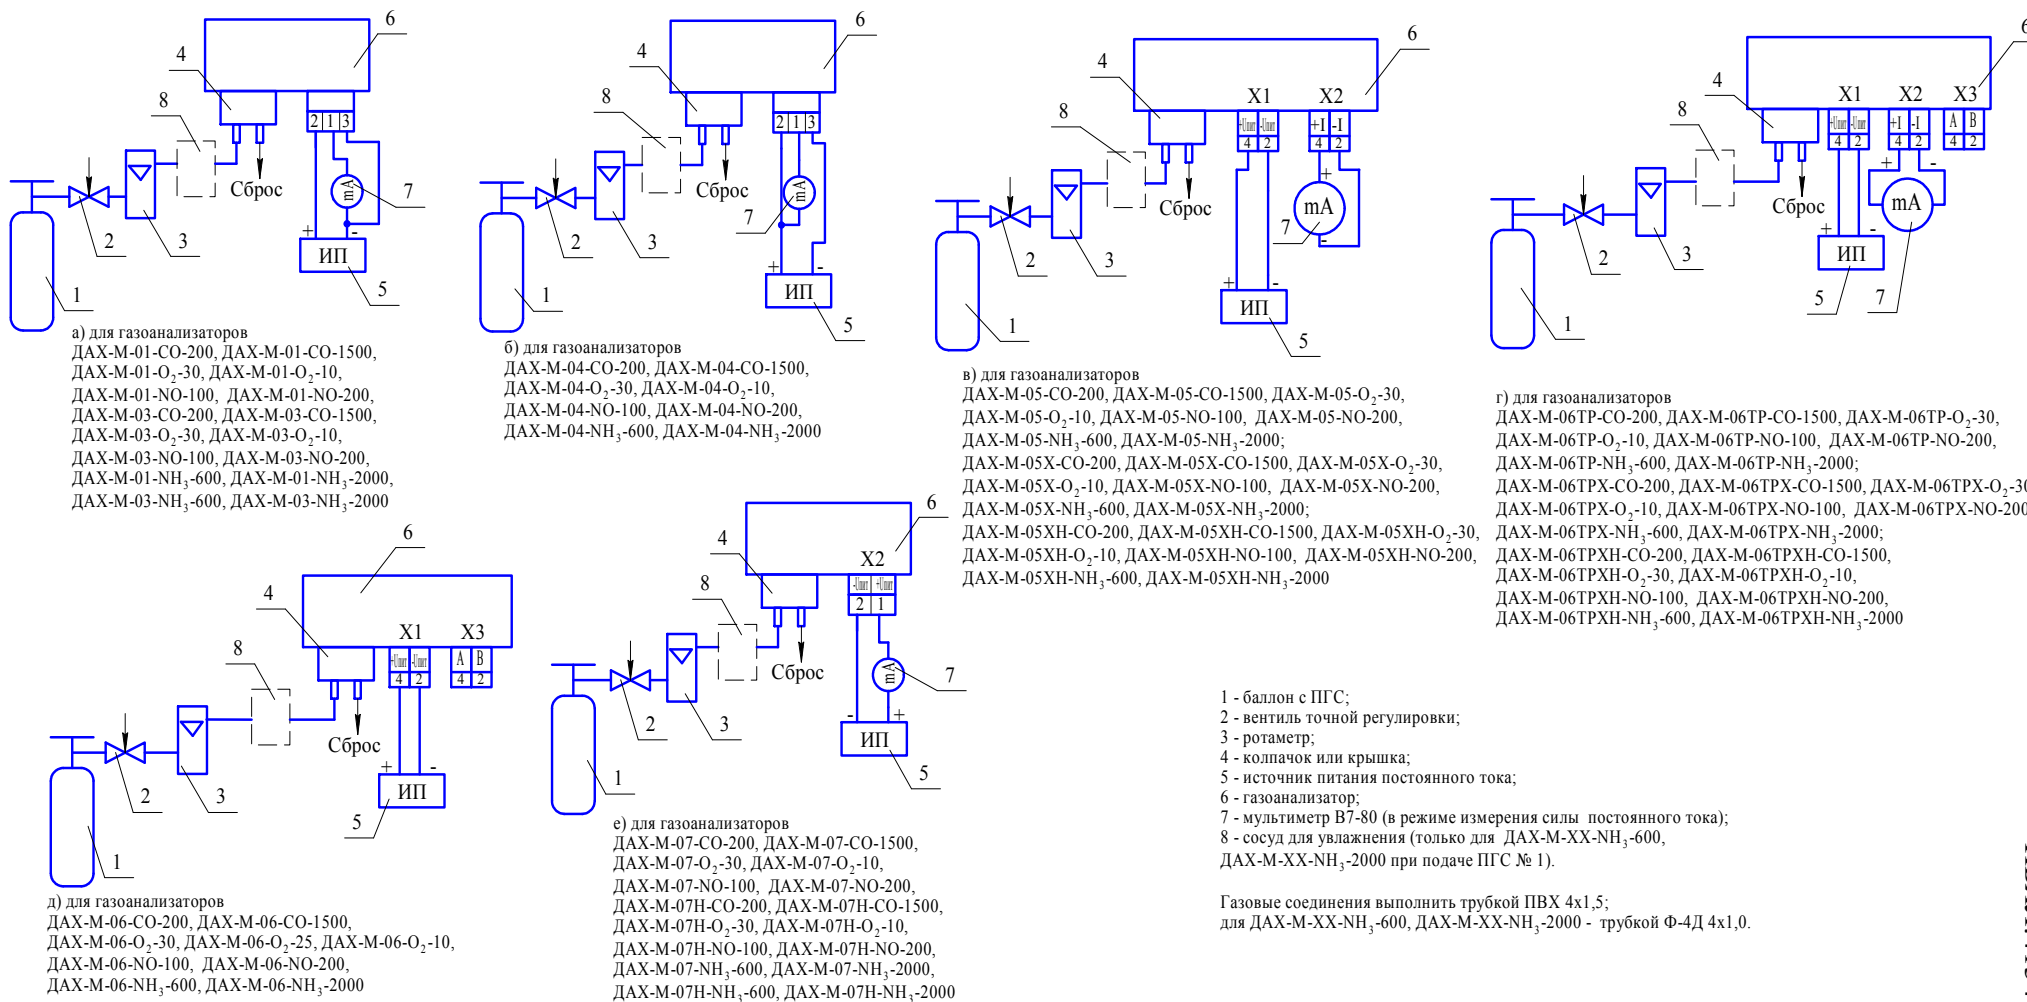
6
4
8
2 1 3
Сброс
mA
7
+ -
ИП
5
2
3
1

а) для газоанализаторов
ДАХ-М-01-CO-200, ДАХ-М-01-CO-1500,
ДАХ-М-01-$O_2$-30, ДАХ-М-01-$O_2$-10,
ДАХ-М-01-NO-100, ДАХ-М-01-NO-200,
ДАХ-М-03-CO-200, ДАХ-М-03-CO-1500,
ДАХ-М-03-$O_2$-30, ДАХ-М-03-$O_2$-10,
ДАХ-М-03-NO-100, ДАХ-М-03-NO-200,
ДАХ-М-01-$NH_3$-600, ДАХ-М-01-$NH_3$-2000,
ДАХ-М-03-$NH_3$-600, ДАХ-М-03-$NH_3$-2000

6
4
8
2 1 3
Сброс
mA
7
+ -
ИП
5
2
3
1

б) для газоанализаторов
ДАХ-М-04-CO-200, ДАХ-М-04-CO-1500,
ДАХ-М-04-$O_2$-30, ДАХ-М-04-$O_2$-10,
ДАХ-М-04-NO-100, ДАХ-М-04-NO-200,
ДАХ-М-04-$NH_3$-600, ДАХ-М-04-$NH_3$-2000

6
4
X1 X2
8
-Uпит +Uпит +I -I
4 2 4 2
Сброс
+
mA
7
-
+ -
ИП
5
2
3
1

в) для газоанализаторов
ДАХ-М-05-CO-200, ДАХ-М-05-CO-1500, ДАХ-М-05-$O_2$-30,
ДАХ-М-05-$O_2$-10, ДАХ-М-05-NO-100, ДАХ-М-05-NO-200,
ДАХ-М-05-$NH_3$-600, ДАХ-М-05-$NH_3$-2000;
ДАХ-М-05X-CO-200, ДАХ-М-05X-CO-1500, ДАХ-М-05X-$O_2$-30,
ДАХ-М-05X-$O_2$-10, ДАХ-М-05X-NO-100, ДАХ-М-05X-NO-200,
ДАХ-М-05X-$NH_3$-600, ДАХ-М-05X-$NH_3$-2000;
ДАХ-М-05XH-CO-200, ДАХ-М-05XH-CO-1500, ДАХ-М-05XH-$O_2$-30,
ДАХ-М-05XH-$O_2$-10, ДАХ-М-05XH-NO-100, ДАХ-М-05XH-NO-200,
ДАХ-М-05XH-$NH_3$-600, ДАХ-М-05XH-$NH_3$-2000

6
4
X1 X2 X3
8
-Uпит +Uпит +I -I A B
4 2 4 2 4 2
+ -
Сброс
mA
+ -
ИП
5
7
2
3
1

г) для газоанализаторов
ДАХ-М-06ТР-CO-200, ДАХ-М-06ТР-CO-1500, ДАХ-М-06ТР-$O_2$-30,
ДАХ-М-06ТР-$O_2$-10, ДАХ-М-06ТР-NO-100, ДАХ-М-06ТР-NO-200,
ДАХ-М-06ТР-$NH_3$-600, ДАХ-М-06ТР-$NH_3$-2000;
ДАХ-М-06ТРХ-CO-200, ДАХ-М-06ТРХ-CO-1500, ДАХ-М-06ТРХ-$O_2$-3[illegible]
ДАХ-М-06ТРХ-$O_2$-10, ДАХ-М-06ТРХ-NO-100, ДАХ-М-06ТРХ-NO-20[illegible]
ДАХ-М-06ТРХ-$NH_3$-600, ДАХ-М-06ТРХ-$NH_3$-2000;
ДАХ-М-06ТРХН-CO-200, ДАХ-М-06ТРХН-CO-1500,
ДАХ-М-06ТРХН-$O_2$-30, ДАХ-М-06ТРХН-$O_2$-10,
ДАХ-М-06ТРХН-NO-100, ДАХ-М-06ТРХН-NO-200,
ДАХ-М-06ТРХН-$NH_3$-600, ДАХ-М-06ТРХН-$NH_3$-2000

6
4
X1 X3
8
-Uпит +Uпит A B
4 2 4 2
Сброс
+ -
ИП
5
2
3
1

д) для газоанализаторов
ДАХ-М-06-CO-200, ДАХ-М-06-CO-1500,
ДАХ-М-06-$O_2$-30, ДАХ-М-06-$O_2$-25, ДАХ-М-06-$O_2$-10,
ДАХ-М-06-NO-100, ДАХ-М-06-NO-200,
ДАХ-М-06-$NH_3$-600, ДАХ-М-06-$NH_3$-2000

6
4
X2
8
-Uпит +Uпит
2 1
Сброс
mA
7
- +
ИП
5
2
3
1

е) для газоанализаторов
ДАХ-М-07-CO-200, ДАХ-М-07-CO-1500,
ДАХ-М-07-$O_2$-30, ДАХ-М-07-$O_2$-10,
ДАХ-М-07-NO-100, ДАХ-М-07-NO-200,
ДАХ-М-07H-CO-200, ДАХ-М-07H-CO-1500,
ДАХ-М-07H-$O_2$-30, ДАХ-М-07H-$O_2$-10,
ДАХ-М-07H-NO-100, ДАХ-М-07H-NO-200,
ДАХ-М-07-$NH_3$-600, ДАХ-М-07-$NH_3$-2000,
ДАХ-М-07H-$NH_3$-600, ДАХ-М-07H-$NH_3$-2000

1 - баллон с ПГС;
2 - вентиль точной регулировки;
3 - ротаметр;
4 - колпачок или крышка;
5 - источник питания постоянного тока;
6 - газоанализатор;
7 - мультиметр В7-80 (в режиме измерения силы постоянного тока);
8 - сосуд для увлажнения (только для ДАХ-М-XX-$NH_3$-600, ДАХ-М-XX-$NH_3$-2000 при подаче ПГС № 1).

Газовые соединения выполнить трубкой ПВХ 4х1,5;
для ДАХ-М-XX-$NH_3$-600, ДАХ-М-XX-$NH_3$-2000 - трубкой Ф-4Д 4х1,0.